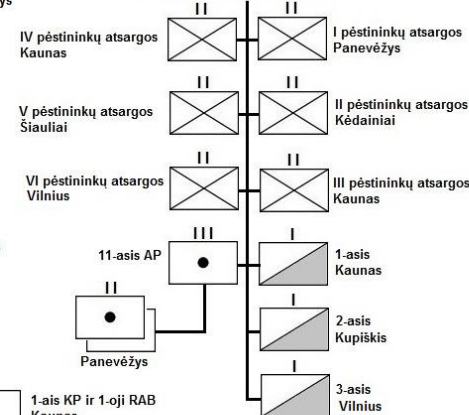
ys

II

II

IV pėstininkų atsargos Kaunas

I pėstininkų atsargos Panevėžys

II

II

V pėstininkų atsargos Šiauliai

II pėstininkų atsargos Kėdainiai

II

II

VI pėstininkų atsargos Vilnius

III pėstininkų atsargos Kaunas

III

I

11-asis AP

1-asis Kaunas

II

I

2-asis Kupiškis

Panevėžys

I

1-ais KP ir 1-oji RAB Kaunas

3-asis Vilnius